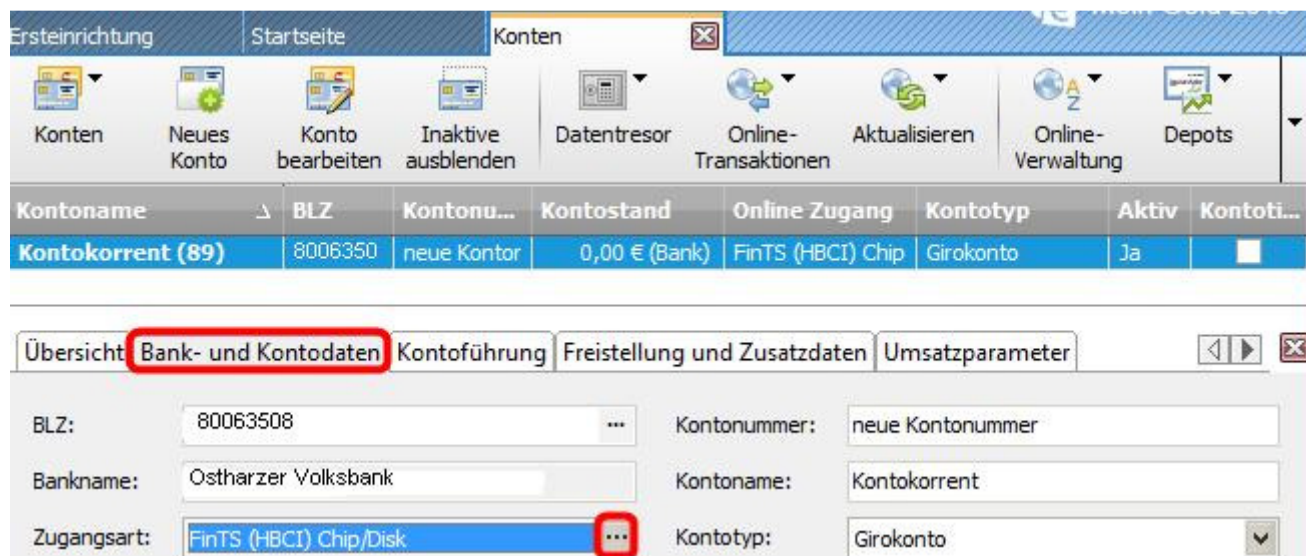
Ersteinrichtung | Startseite | Konten

Konten | Neues Konto | Konto bearbeiten | Inaktive ausblenden | Datentresor | Online-Transaktionen | Aktualisieren | Online-Verwaltung | Depots

| Kontoname | BLZ | Kontonu... | Kontostand | Online Zugang | Kontotyp | Aktiv | Kontoti... |
|---|---|---|---|---|---|---|---|
| Kontokorrent (89) | 8006350 | neue Kontor | 0,00 € (Bank) | FinTS (HBCI) Chip | Girokonto | Ja | |

Übersicht | Bank- und Kontodaten | Kontoführung | Freistellung und Zusatzdaten | Umsatzparameter

BLZ: 80063508 ...
Bankname: Ostharzer Volksbank
Zugangsart: FinTS (HBCI) Chip/Disk ...
Kontonummer: neue Kontonummer
Kontoname: Kontokorrent
Kontotyp: Girokonto